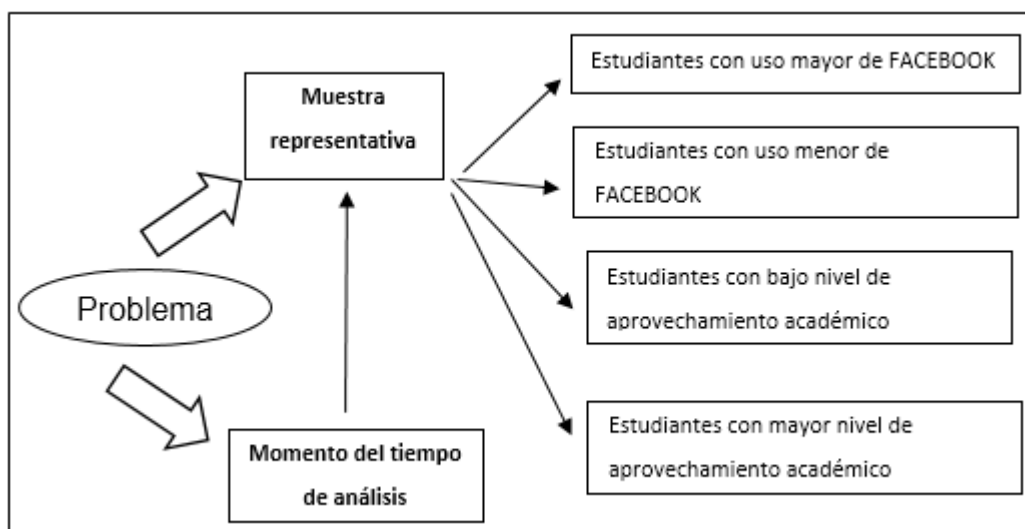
Muestra representativa

Estudiantes con uso mayor de FACEBOOK

Estudiantes con uso menor de FACEBOOK

Estudiantes con bajo nivel de aprovechamiento académico

Estudiantes con mayor nivel de aprovechamiento académico

Problema

Momento del tiempo de análisis